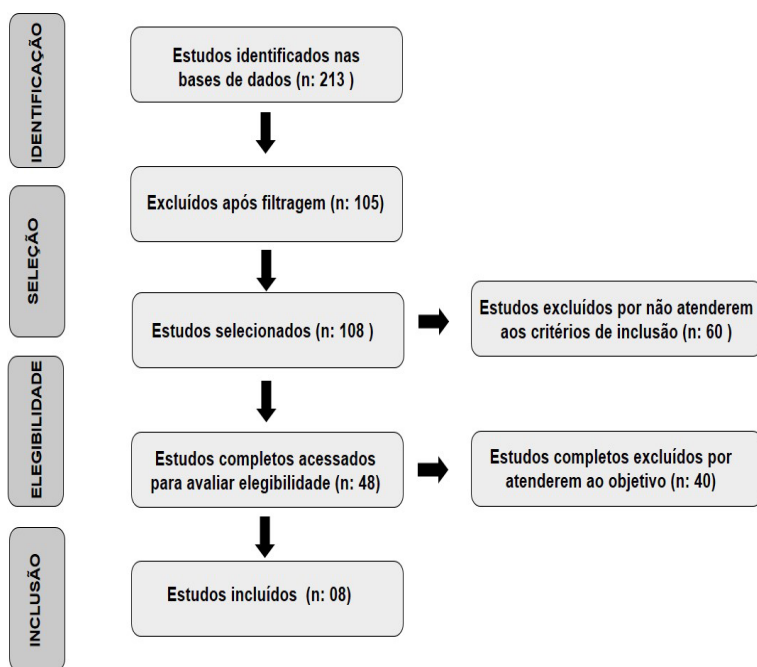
IDENTIFICAÇÃO

Estudos identificados nas bases de dados (n: 213 )

SELEÇÃO

Excluídos após filtragem (n: 105)

Estudos selecionados (n: 108 )

Estudos excluídos por não atenderem aos critérios de inclusão (n: 60 )

ELEGIBILIDADE

Estudos completos acessados para avaliar elegibilidade (n: 48)

Estudos completos excluídos por atenderem ao objetivo (n: 40)

INCLUSÃO

Estudos incluídos (n: 08)